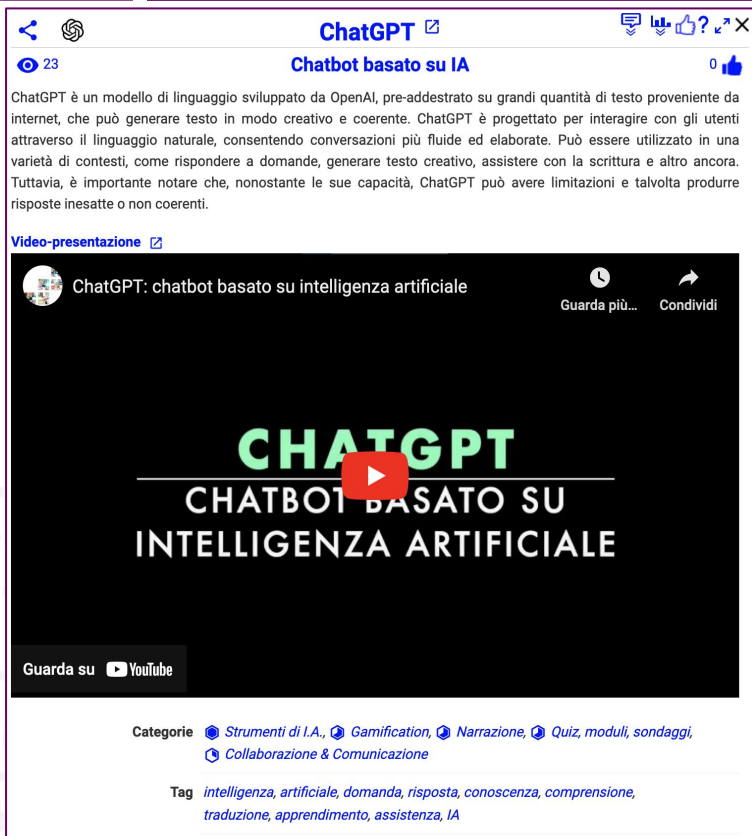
ChatGPT

23

Chatbot basato su IA

0

ChatGPT è un modello di linguaggio sviluppato da OpenAI, pre-addestrato su grandi quantità di testo proveniente da internet, che può generare testo in modo creativo e coerente. ChatGPT è progettato per interagire con gli utenti attraverso il linguaggio naturale, consentendo conversazioni più fluide ed elaborate. Può essere utilizzato in una varietà di contesti, come rispondere a domande, generare testo creativo, assistere con la scrittura e altro ancora. Tuttavia, è importante notare che, nonostante le sue capacità, ChatGPT può avere limitazioni e talvolta produrre risposte inesatte o non coerenti.

Video-presentazione

ChatGPT: chatbot basato su intelligenza artificiale

Guarda più...

Condividi

CHATGPT
CHATBOT BASATO SU
INTELLIGENZA ARTIFICIALE

Guarda su YouTube

Categorie Strumenti di I.A., Gamification, Narrazione, Quiz, moduli, sondaggi, Collaborazione & Comunicazione

Tag intelligenza, artificiale, domanda, risposta, conoscenza, comprensione, traduzione, apprendimento, assistenza, IA